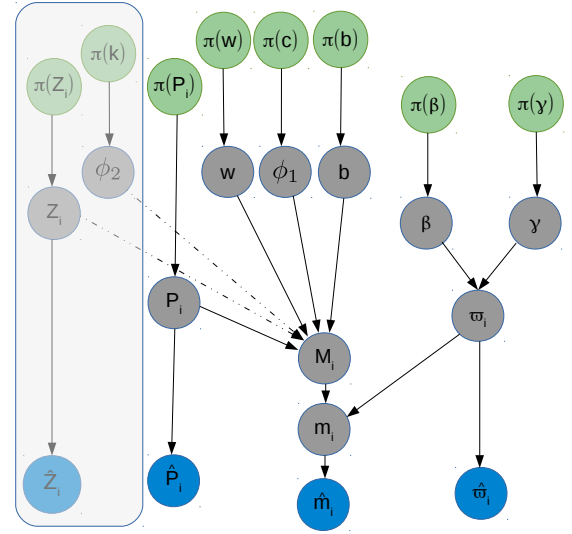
$\pi(k)$
$\pi(Z_i)$
$\phi_2$
$Z_i$
$\hat{Z}_i$
$\pi(w)$
$\pi(c)$
$\pi(b)$
$\pi(P_i)$
$w$
$\phi_1$
$b$
$\pi(\beta)$
$\pi(\gamma)$
$\beta$
$\gamma$
$P_i$
$\varpi_i$
$M_i$
$m_i$
$\hat{P}_i$
$\hat{m}_i$
$\hat{\varpi}_i$